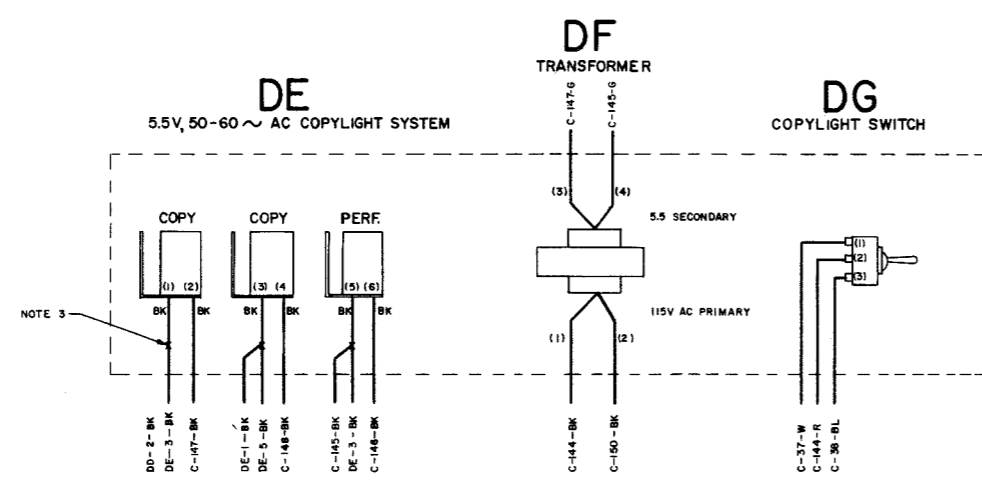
DE
5.5V, 50-60 ~ AC COPYLIGHT SYSTEM

DF
TRANSFORMER

DG
COPYLIGHT SWITCH

C-147-G
C-145-G

COPY
COPY
PERF.

(1) (2)
(3) (4
(5) (6)

BK BK
BK BK
BK BK

NOTE 3

(3) (4)
5.5 SECONDARY
115V AC PRIMARY
(1) (2)

(1)
(2)
(3)

DD-2-BK
DE-3-BK
C-147-BK
DE-1-BK
DE-5-BK
C-148-BK
C-145-BK
DE-3-BK
C-146-BK
C-144-BK
C-150-BK
C-37-W
C-144-R
C-38-BL